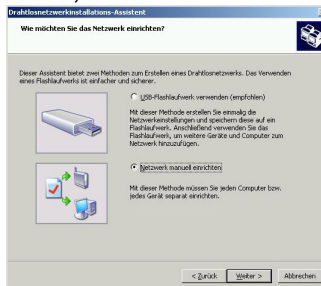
Drahtlosnetzwerkinstallations-Assistent

Wie möchten Sie das Netzwerk einrichten?

Dieser Assistent bietet zwei Methoden zum Erstellen eines Drahtlosnetzwerks. Das Verwenden eines Flashlaufwerks ist einfacher und sicherer.

USB-Flashlaufwerk verwenden (empfohlen)

Mit dieser Methode erstellen Sie einmalig die Netzwerkeinstellungen und speichern diese auf ein Flashlaufwerk. Anschließend verwenden Sie das Flashlaufwerk, um weitere Geräte und Computer zum Netzwerk hinzuzufügen.

Netzwerk manuell einrichten

Mit dieser Methode müssen Sie jeden Computer bzw. jedes Gerät separat einrichten.

< Zurück Weiter > Abbrechen